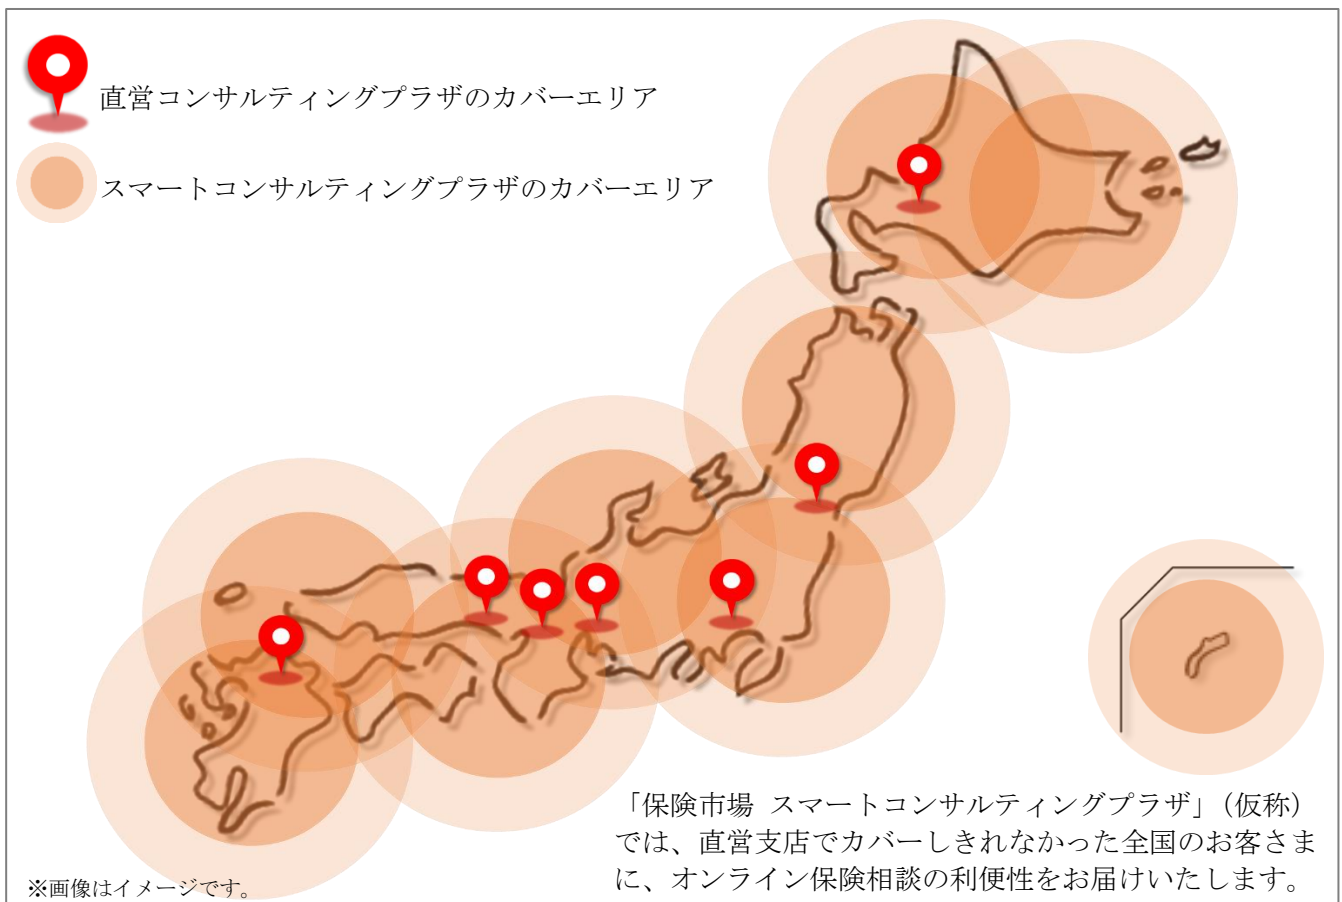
直営コンサルティングプラザのカバーエリア

スマートコンサルティングプラザのカバーエリア

「保険市場 スマートコンサルティングプラザ」（仮称）では、直営支店でカバーしきれなかった全国のお客さまに、オンライン保険相談の利便性をお届けいたします。

※画像はイメージです。